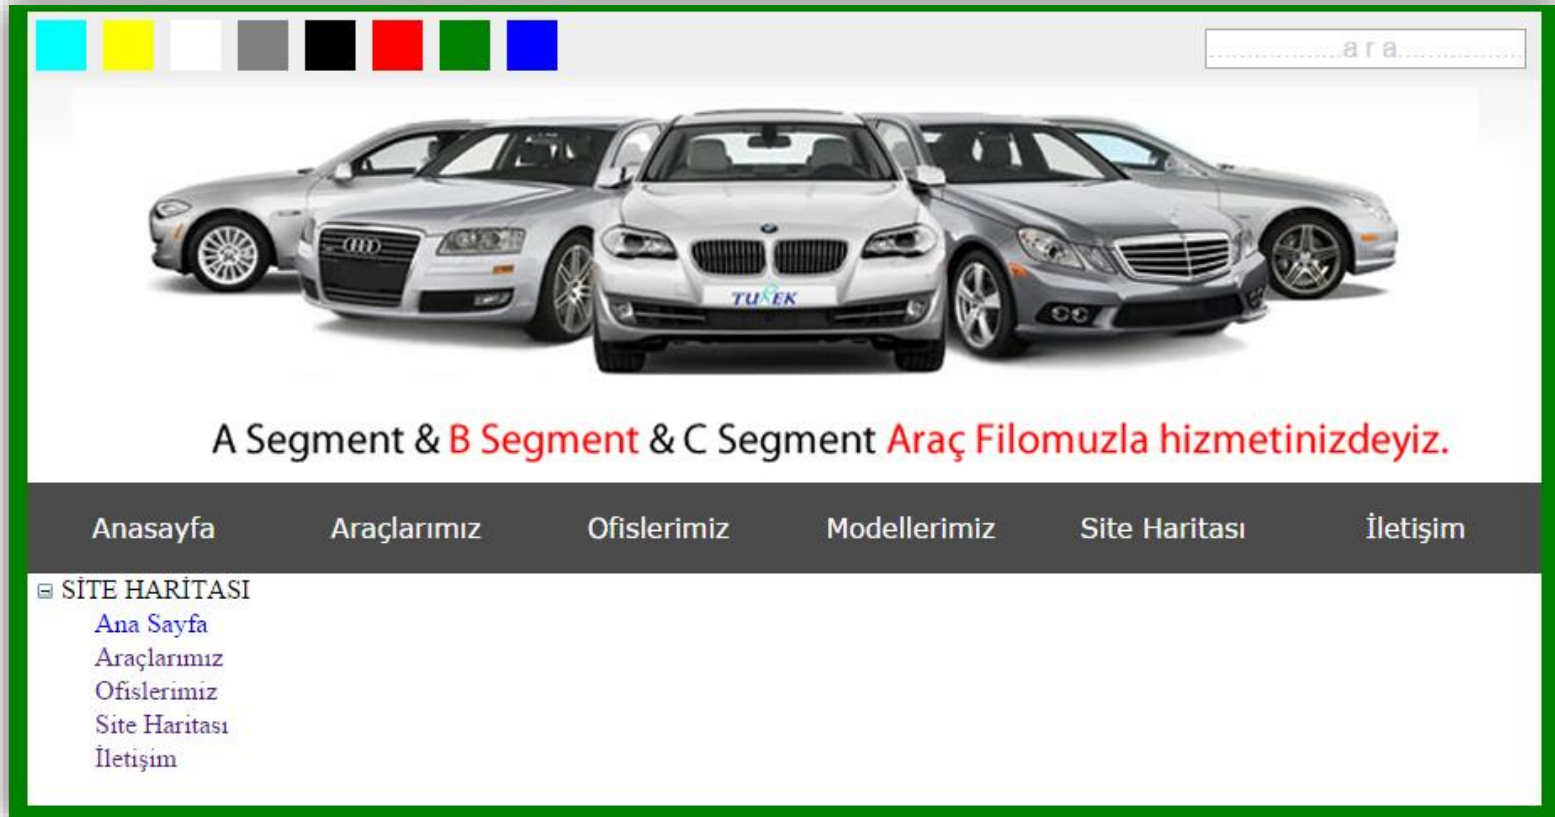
ara

TUREK

A Segment & B Segment & C Segment Araç Filomuzla hizmetinizdeyiz.

Anasayfa Araçlarımız Ofislerimiz Modellerimiz Site Haritası İletişim

SİTE HARİTASI
Ana Sayfa
Araçlarımız
Ofislerimiz
Site Haritası
İletişim